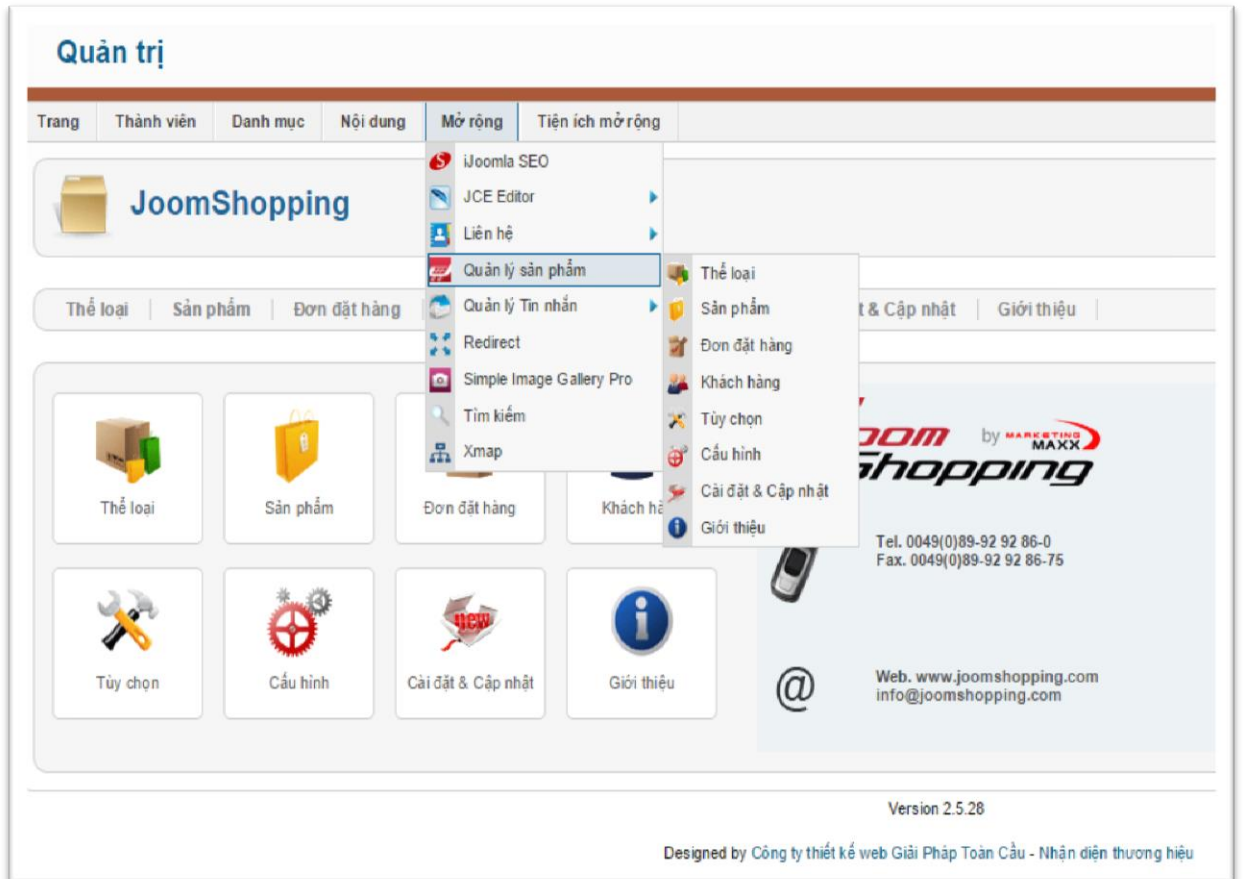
Quản trị

Trang | Thành viên | Danh mục | Nội dung | Mở rộng | Tiện ích mở rộng

iJoomla SEO
JCE Editor
Liên hệ
Quản lý sản phẩm
Quản lý Tin nhắn
Redirect
Simple Image Gallery Pro
Tìm kiếm
Xmap

Thể loại
Sản phẩm
Đơn đặt hàng
Khách hàng
Tùy chọn
Cấu hình
Cài đặt & Cập nhật
Giới thiệu

JoomShopping

Thể loại | Sản phẩm | Đơn đặt hàng | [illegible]t & Cập nhật | Giới thiệu

Thể loại
Sản phẩm
Đơn đặt hàng
Khách hà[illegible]
Tùy chọn
Cấu hình
Cài đặt & Cập nhật
Giới thiệu

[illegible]oom by MARKETING MAXX
Shopping

Tel. 0049(0)89-92 92 86-0
Fax. 0049(0)89-92 92 86-75

@

Web. www.joomshopping.com
info@joomshopping.com

Version 2.5.28

Designed by Công ty thiết kế web Giải Pháp Toàn Cầu - Nhận diện thương hiệu